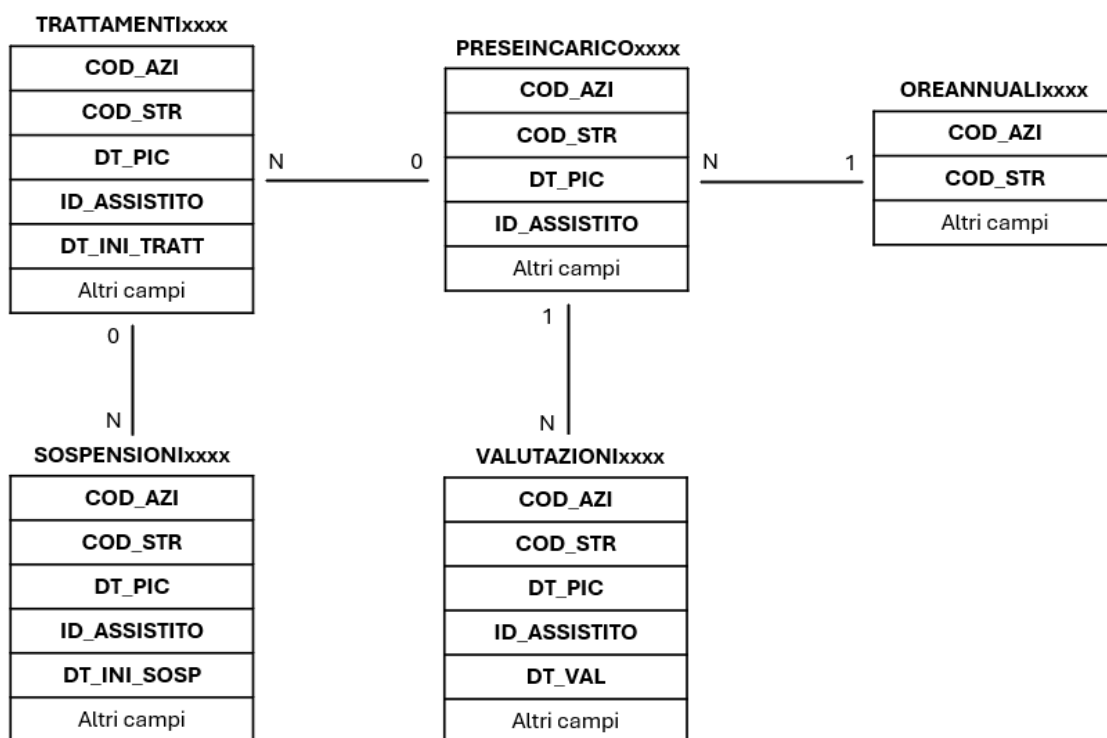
TRATTAMENTIxxxx

| COD_AZI |
|---|
| COD_STR |
| DT_PIC |
| ID_ASSISTITO |
| DT_INI_TRATT |
| Altri campi |

PRESEINCARICOxxxx

| COD_AZI |
|---|
| COD_STR |
| DT_PIC |
| ID_ASSISTITO |
| Altri campi |

OREANNUALIxxxx

| COD_AZI |
|---|
| COD_STR |
| Altri campi |

N 0

N 1

0 N

1 N

SOSPENSIONIxxxx

| COD_AZI |
|---|
| COD_STR |
| DT_PIC |
| ID_ASSISTITO |
| DT_INI_SOSP |
| Altri campi |

VALUTAZIONIxxxx

| COD_AZI |
|---|
| COD_STR |
| DT_PIC |
| ID_ASSISTITO |
| DT_VAL |
| Altri campi |